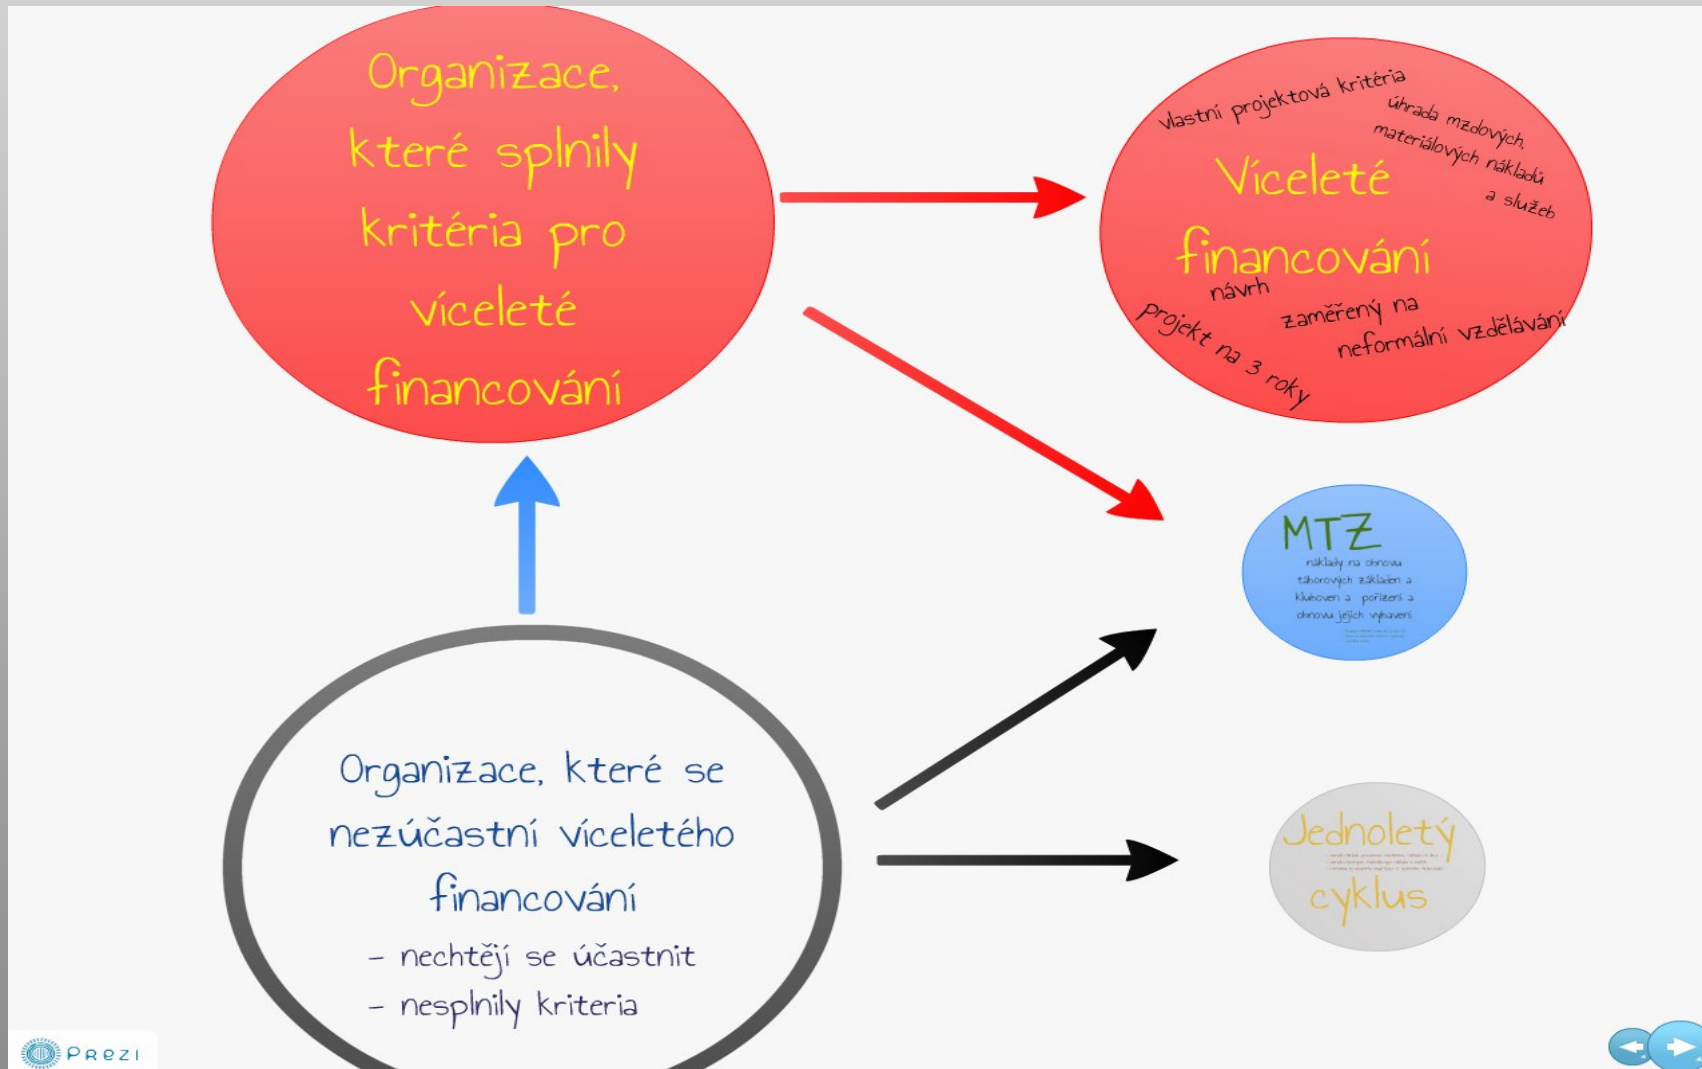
Organizace, které splnily kritéria pro víceleté financování

vlastní projektová kritéria

úhrada mzdových, materiálových nákladů a služeb

Víceleté financování

návrh

zaměřený na neformální vzdělávání

projekt na 3 roky

MTZ

náklady na obnovu táborových základen a kluboven a pořízení a obnovu jejich vybavení

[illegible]

Organizace, které se nezúčastní víceletého financování
- nechtějí se účastnit
- nesplnily kriteria

Jednoletý cyklus

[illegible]

Prezi